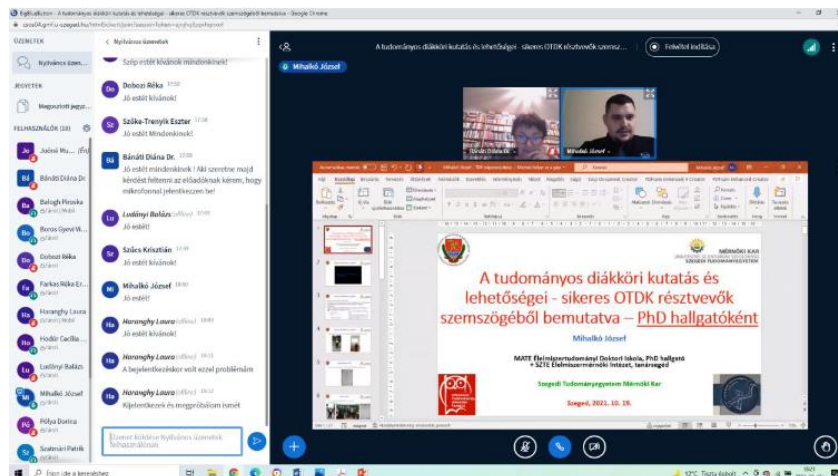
BigBlueButton - A tudományos diákköri kutatás és lehetőségei - sikeres OTDK résztvevők szemszögéből bemutatva - Google Chrome

ÜZENETEK

Nyilvános üzenet

JEGYZETEK

Megosztott jegyz

FELHASZNÁLÓK (18)

Jo Jádosi Mu... (Én)

BD Bánáti Diána Dr.

Ba Balogh Piroska

Bo Boros Gyevi V...

Do Dobozi Réka

Fa Farkas Réka Er...

Ha Haranghy Laura

Ho Hodúr Cecília

Lu Ludányi Balázs

Mi Mihalkó József

Pó Pólya Dorina

Sz Szalmári Patrik

Nyilvános üzenetek

Szép estét kívánok mindenkinek!

Dobozi Réka 17:50
Jó estét kívánok!

Száke-Trenyik Eszter 17:50
Jó estét Mindenkinek!

Bánáti Diána Dr. 17:51
Jó estét mindenkinek ! Aki szeretne majd kérdést feltenni az előadóknak kérem, hogy mikrofonnal jelentkezzen be!

Ludányi Balázs (offline) 17:51
Jó estét!

Szűcs Krisztián 17:51
Jó estét kívánok!

Mihalkó József 18:00
Jó estét!

Haranghy Laura (offline) 18:00
Jó estét kívánok!

Haranghy Laura (offline) 18:12
A bejelentkezéskor volt ezzel problémám

Haranghy Laura (offline) 18:12
Kijelentkezek és megpróbálom ismét

Üzenet küldése Nyilvános üzenetek

A tudományos diákköri kutatás és lehetőségei - sikeres OTDK résztvevők szemsz...

Felvétel indítása

Mihalkó József

Bánáti Diána Dr.

Mihalkó József

MÉRNÖKI KAR
SZEGEDI TUDOMÁNYEGYETEM

A tudományos diákköri kutatás és lehetőségei - sikeres OTDK résztvevők szemszögéből bemutatva – PhD hallgatóként

Mihalkó József

MATE Élelmiszertudományi Doktori Iskola, PhD hallgató
+ SZTE Élelmiszermérnöki Intézet, tanársegéd

Szegedi Tudományegyetem Mérnöki Kar

Szeged, 2021. 10. 19.

Írjon ide a kereséshez

12°C Túlnyomóan felhős